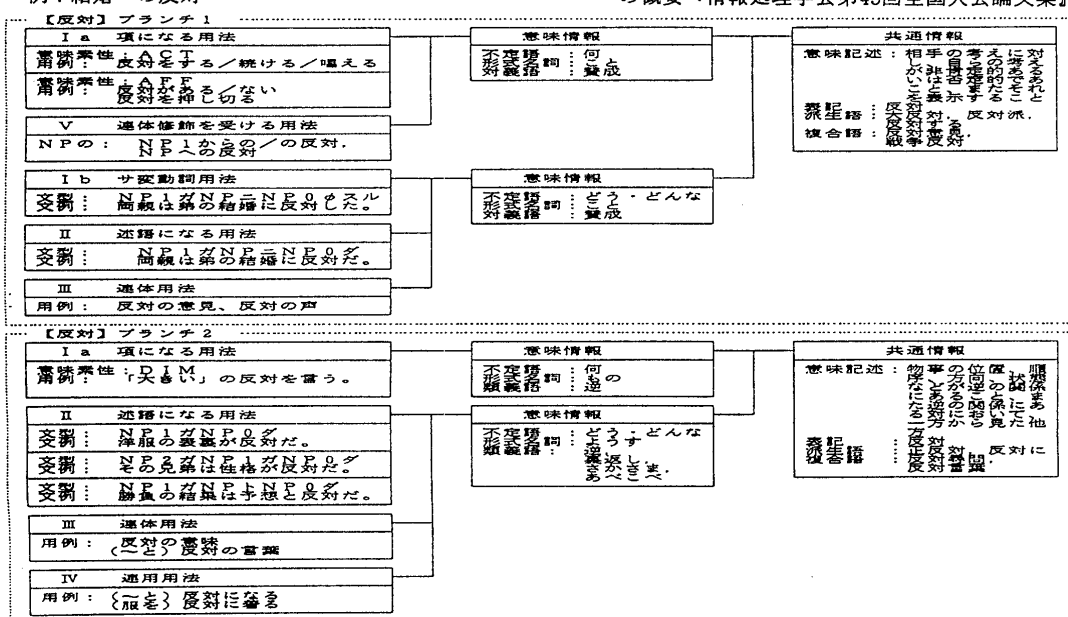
例：語彙「反対」

の概要（情報処理学会第45回全国大会論文集）

【反対】ブランチ１

Ｉａ　項になる用法
意味素性：ＡＣＴ
用例：反対をする／続ける／唱える
意味素性：ＡＦＦ
用例：反対がある／ない
反対を押し切る

Ｖ　連体修飾を受ける用法
ＮＰの：　ＮＰ１からの／の反対，
ＮＰへの反対

Ｉｂ　サ変動詞用法
文型：　ＮＰ１ガＮＰ二ＮＰ０ｅスル
文例：　両親は弟の結婚に反対した。

II　述語になる用法
文型：　ＮＰ１ガＮＰ二ＮＰ０ダ
文例：　両親は弟の結婚に反対だ。

III　連体用法
用例：　反対の意見、反対の声

意味情報
不定語：何
形式名詞：こと
対義語：賛成

意味情報
不定語：どう・どんな
形式名詞：こと
対義語：賛成

共通情報
意味記述：相手の考えに対し，非とし自分の考えを表明する
表記：反対
派生語：反対派，反対者
複合語：反対意見，反対運動

【反対】ブランチ２

Ｉａ　項になる用法
意味素性：ＤＩＭ
用例：「大きい」の反対を言う。

II　述語になる用法
文型：　ＮＰ１ガＮＰ０ダ
文例：　洋服の裏表が反対だ。
文型：　ＮＰ３ガＮＰ１ガＮＰ０ダ
文例：　その兄弟は性格が反対だ。
文型：　ＮＰ１ガＮＰ１ＮＰ０ダ
文例：　勝負の結果は予想と反対だ。

III　連体用法
用例：　反対の意味
（～と）反対の言葉

IV　連用用法
用例：　（～を）反対に着る
（服を）

意味情報
不定語：何
形式名詞：もの
類義語：逆

意味情報
不定語：どう・どんな
形式名詞：ようす
類義語：逆，裏返し，あべこべ，さかさま

共通情報
意味記述：物事の位置・順序・状態などが正反対になっている関係にある
表記：反対
派生語：正反対
複合語：反対語，反対側